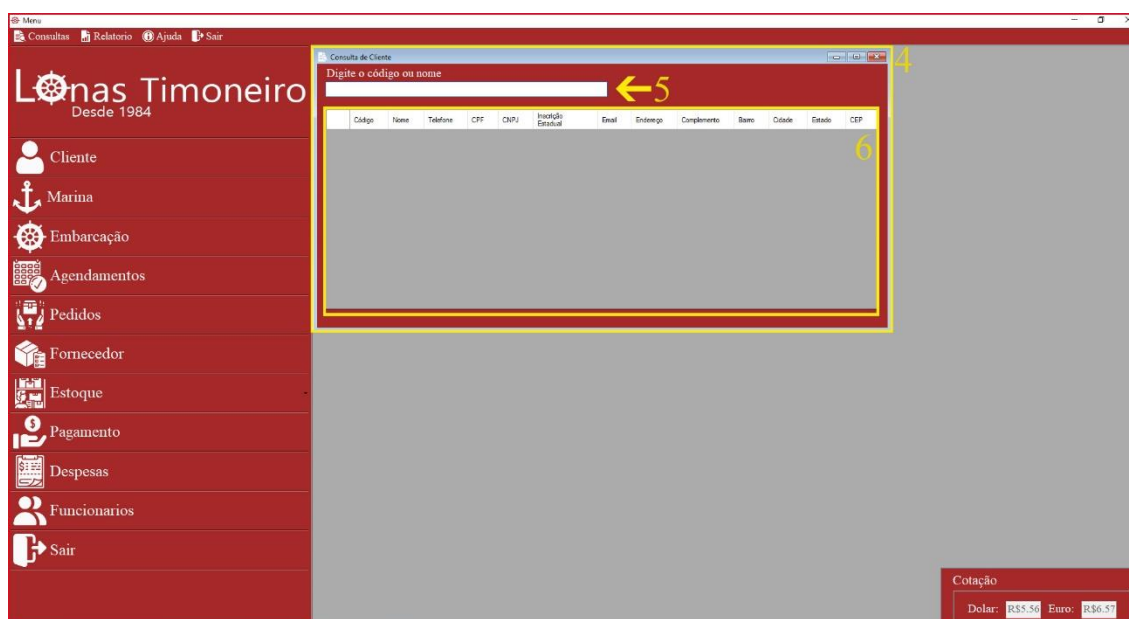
Menu
Consultas Relatorio Ajuda Sair

Lonas Timoneiro
Desde 1984

Cliente
Marina
Embarcação
Agendamentos
Pedidos
Fornecedor
Estoque
Pagamento
Despesas
Funcionarios
Sair

Consulta de Cliente
4
Digite o código ou nome
5

| | Código | Nome | Telefone | CPF | CNPJ | Inscrição Estadual | Email | Enderego | Complemento | Bairro | Cidade | Estado | CEP |
|---|---|---|---|---|---|---|---|---|---|---|---|---|---|

6

Cotação
Dolar: R$5.56 Euro: R$6.57